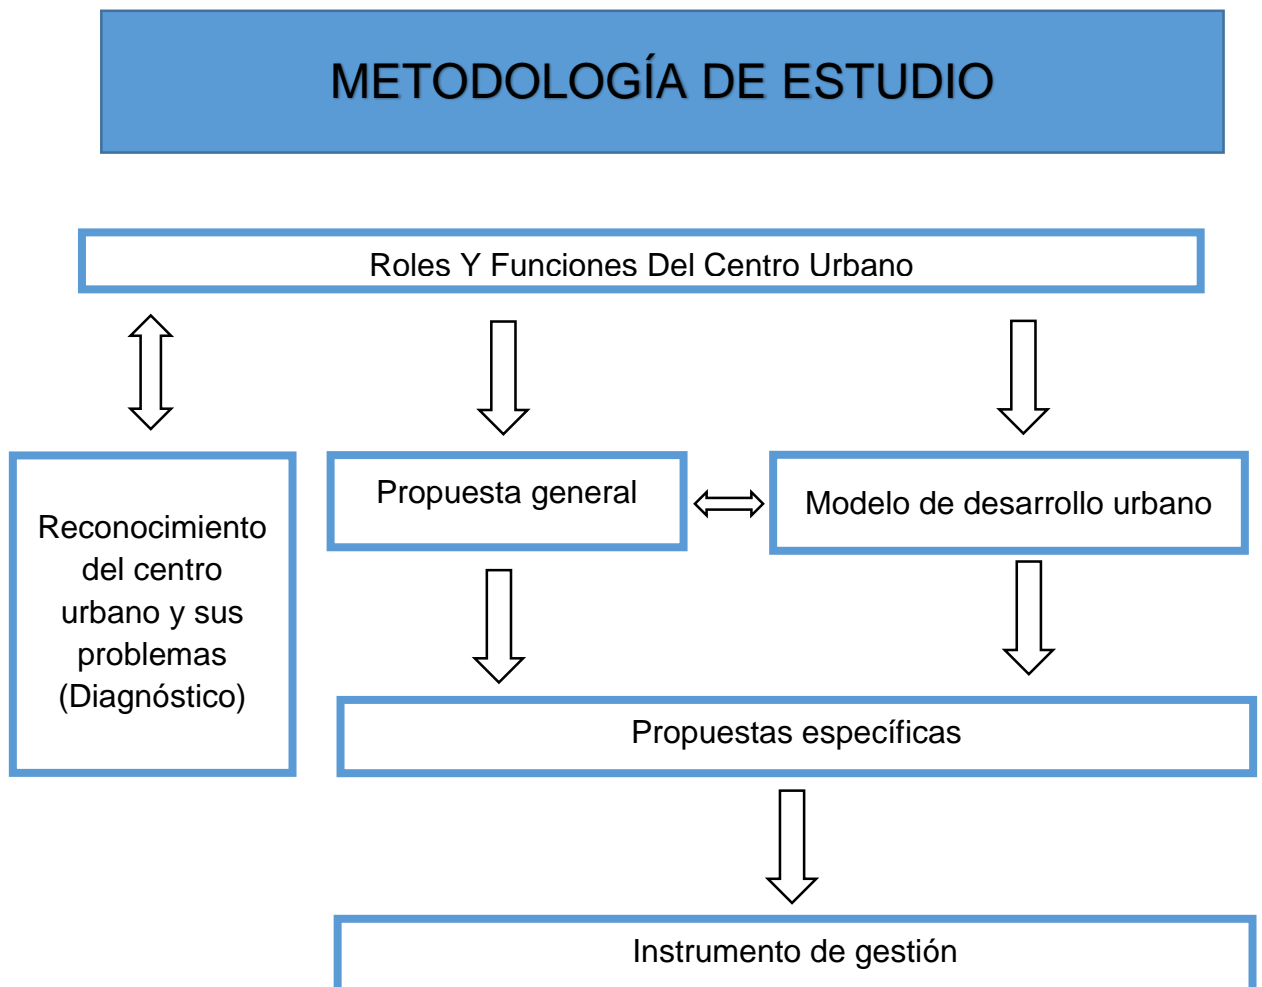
METODOLOGÍA DE ESTUDIO

Roles Y Funciones Del Centro Urbano

Reconocimiento del centro urbano y sus problemas (Diagnóstico)

Propuesta general

Modelo de desarrollo urbano

Propuestas específicas

Instrumento de gestión